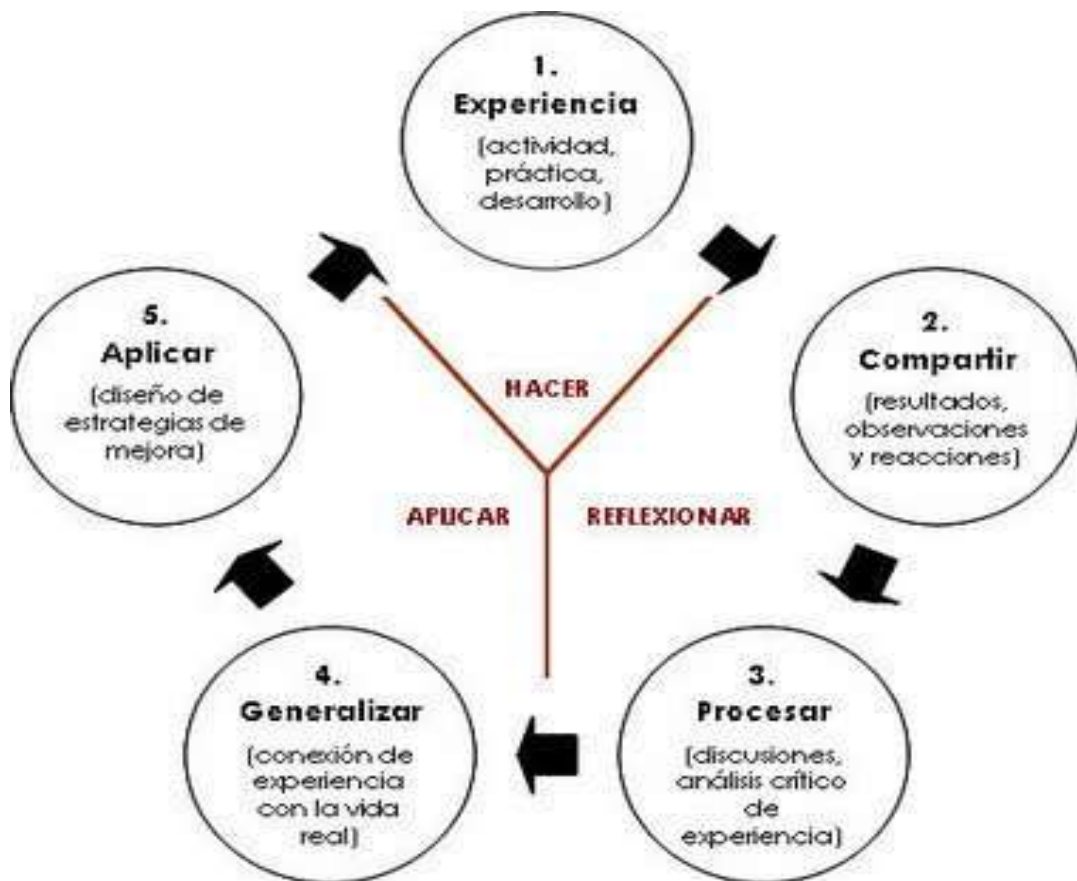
1.
Experiencia
(actividad, práctica, desarrollo)

2.
Compartir
(resultados, observaciones y reacciones)

3.
Procesar
(discusiones, análisis crítico de experiencia)

4.
Generalizar
(conexión de experiencia con la vida real)

5.
Aplicar
(diseño de estrategias de mejora)

HACER

APLICAR

REFLEXIONAR